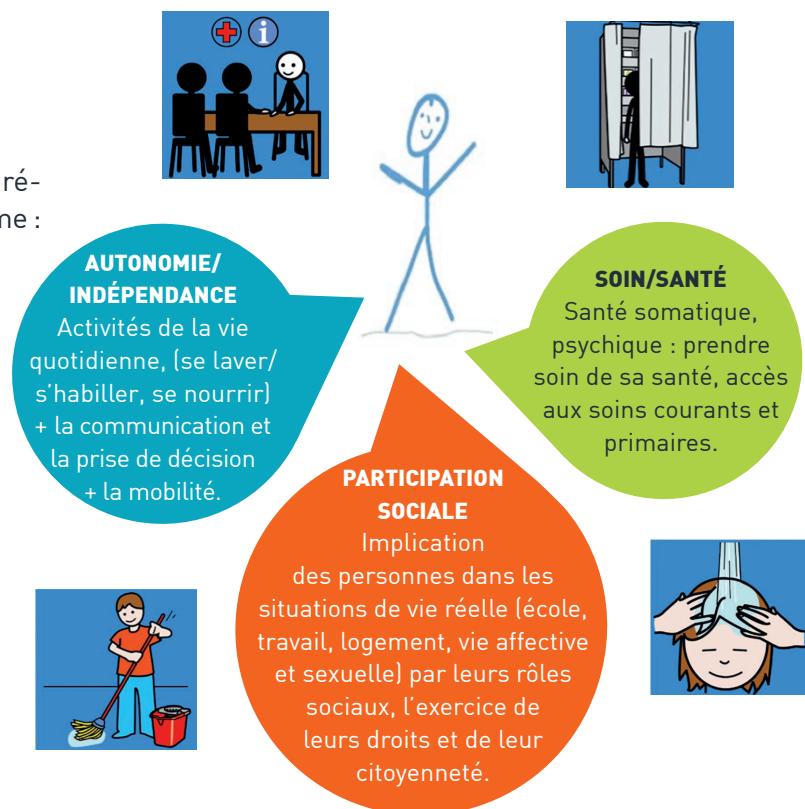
ré-
ne :

AUTONOMIE/
INDÉPENDANCE
Activités de la vie quotidienne, (se laver/ s'habiller, se nourrir) + la communication et la prise de décision + la mobilité.

SOIN/SANTÉ
Santé somatique, psychique : prendre soin de sa santé, accès aux soins courants et primaires.

PARTICIPATION SOCIALE
Implication des personnes dans les situations de vie réelle (école, travail, logement, vie affective et sexuelle) par leurs rôles sociaux, l'exercice de leurs droits et de leur citoyenneté.